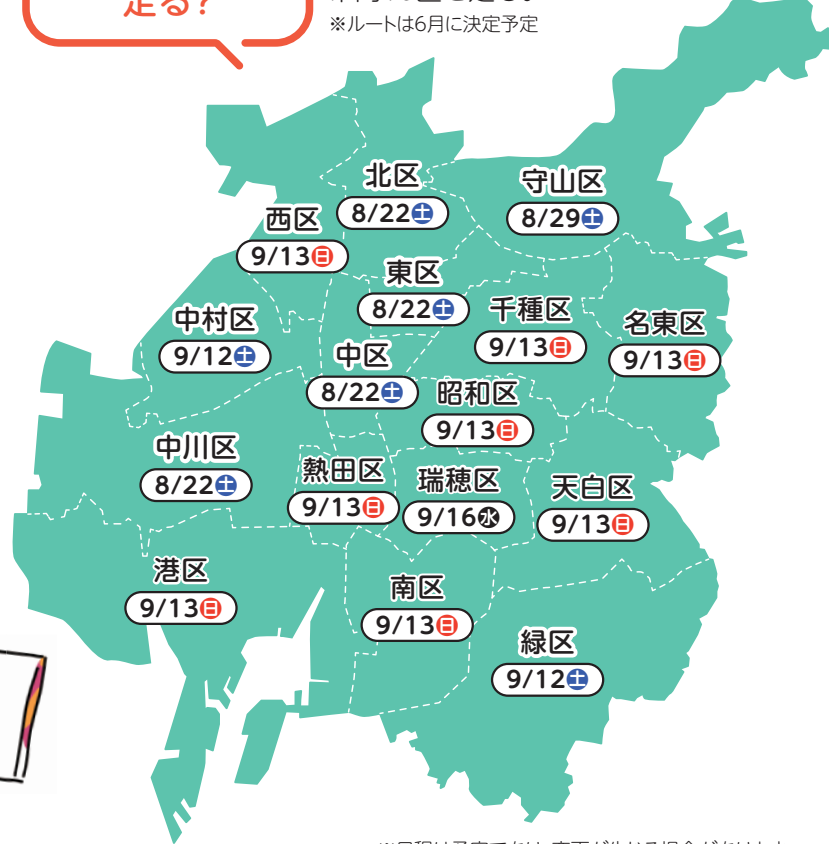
走る？

※ルートは6月に決定予定

北区
8/22土

守山区
8/29土

西区
9/13日

東区
8/22土

千種区
9/13日

名東区
9/13日

中村区
9/12土

中区
8/22土

昭和区
9/13日

中川区
8/22土

熱田区
9/13日

瑞穂区
9/16水

天白区
9/13日

港区
9/13日

南区
9/13日

緑区
9/12土

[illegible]